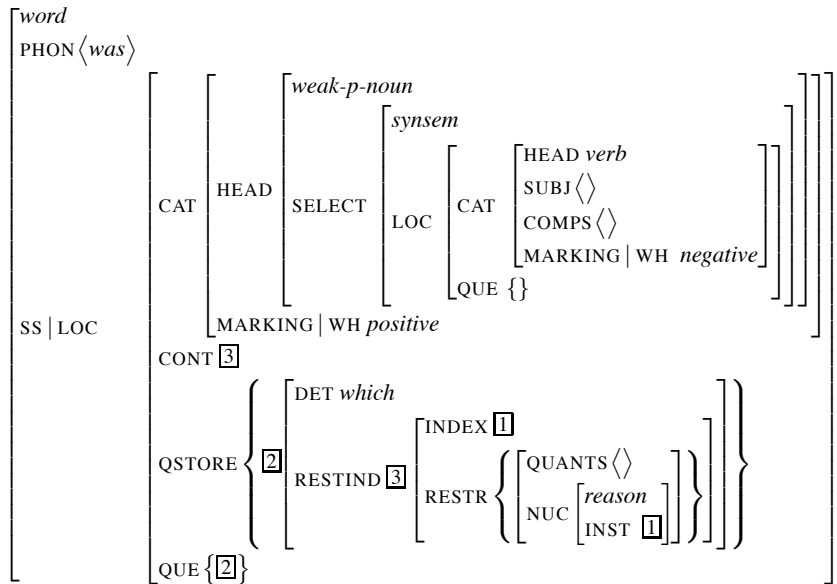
$\begin{bmatrix} \textit{word} \\ \text{PHON} \langle \textit{was} \rangle \\ \text{SS} \mid \text{LOC} \begin{bmatrix} \text{CAT} \begin{bmatrix} \text{HEAD} \begin{bmatrix} \textit{weak-p-noun} \\ \text{SELECT} \begin{bmatrix} \textit{synsem} \\ \text{LOC} \begin{bmatrix} \text{CAT} \begin{bmatrix} \text{HEAD } \textit{verb} \\ \text{SUBJ} \langle \rangle \\ \text{COMPS} \langle \rangle \\ \text{MARKING} \mid \text{WH } \textit{negative} \end{bmatrix} \\ \text{QUE } \{\} \end{bmatrix} \end{bmatrix} \end{bmatrix} \\ \text{MARKING} \mid \text{WH } \textit{positive} \end{bmatrix} \\ \text{CONT } \boxed{3} \\ \text{QSTORE} \left\{ \boxed{2} \begin{bmatrix} \text{DET } \textit{which} \\ \text{RESTIND } \boxed{3} \begin{bmatrix} \text{INDEX } \boxed{1} \\ \text{RESTR} \left\{ \begin{bmatrix} \text{QUANTS} \langle \rangle \\ \text{NUC} \begin{bmatrix} \textit{reason} \\ \text{INST } \boxed{1} \end{bmatrix} \end{bmatrix} \right\} \end{bmatrix} \end{bmatrix} \right\} \\ \text{QUE} \left\{ \boxed{2} \right\} \end{bmatrix} \end{bmatrix}$